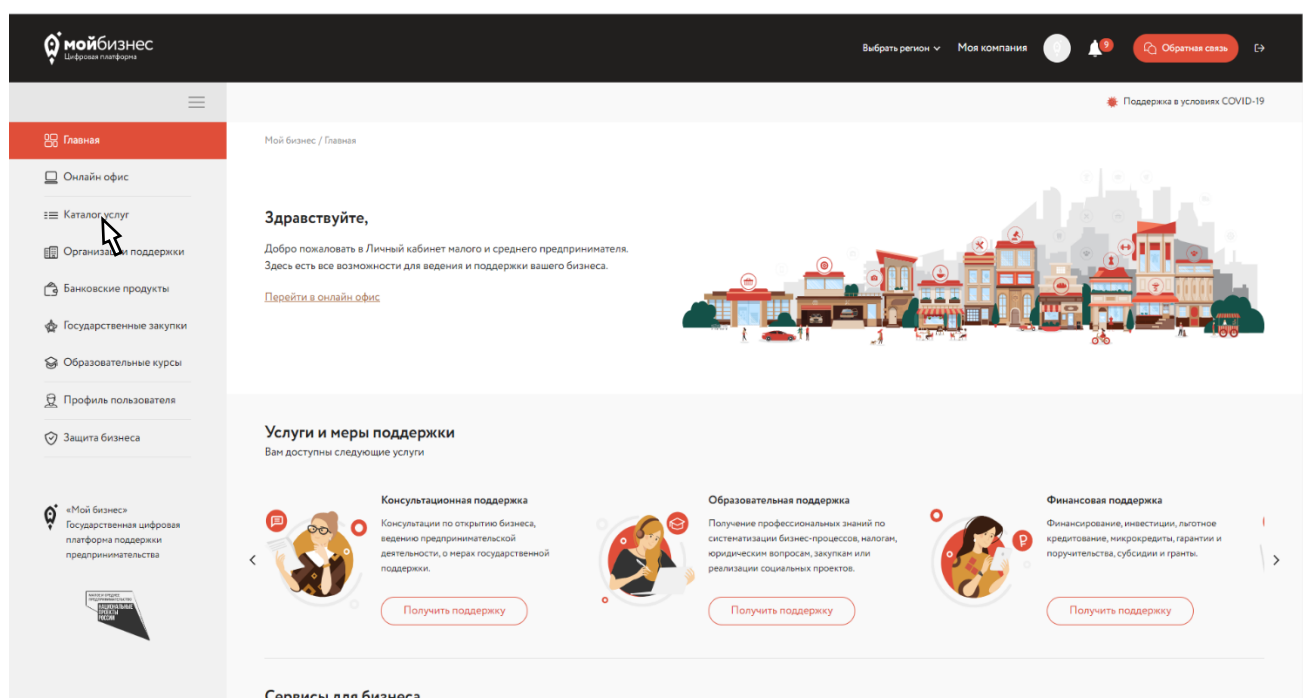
мойбизнес
Цифровая платформа

Выбрать регион Моя компания 9 Обратная связь

Поддержка в условиях COVID-19

Главная
Онлайн офис
Каталог услуг
Организации поддержки
Банковские продукты
Государственные закупки
Образовательные курсы
Профиль пользователя
Защита бизнеса

«Мой бизнес» Государственная цифровая платформа поддержки предпринимательства

МАЛОЕ И СРЕДНЕЕ ПРЕДПРИНИМАТЕЛЬСТВО
НАЦИОНАЛЬНЫЕ ПРОЕКТЫ РОССИИ

Мой бизнес / Главная

Здравствуйте,

Добро пожаловать в Личный кабинет малого и среднего предпринимателя. Здесь есть все возможности для ведения и поддержки вашего бизнеса.

Перейти в онлайн офис

Услуги и меры поддержки
Вам доступны следующие услуги

Консультационная поддержка
Консультации по открытию бизнеса, ведению предпринимательской деятельности, о мерах государственной поддержки.
Получить поддержку

Образовательная поддержка
Получение профессиональных знаний по систематизации бизнес-процессов, налогам, юридическим вопросам, закупкам или реализации социальных проектов.
Получить поддержку

Финансовая поддержка
Финансирование, инвестиции, льготное кредитование, микрокредиты, гарантии и поручительства, субсидии и гранты.
Получить поддержку

Сервисы для бизнеса